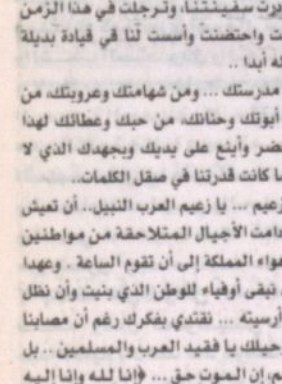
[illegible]برت سفينتنا، وترجلت في هذا الزمن
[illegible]ت واحتضنت وأسست لنا في قيادة بديلة
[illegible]ه أبداً ..

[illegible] مدرستك ... ومن شهامتك وعروبتك، من
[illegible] أبوتك وحنانك، من حبك وعطائك لهذا
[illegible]ضر وأينع على يديك وبجهدك الذي لا
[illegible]ما كانت قدرتنا في صقل الكلمات.

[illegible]زعيم ... يا زعيم العرب النبيل.. أن تعيش
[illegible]دامت الأجيال المتلاحقة من مواطنين
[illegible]مواء المملكة إلى أن تقوم الساعة . وعهدا
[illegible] نبقى أوفياء للوطن الذي بنيت وأن نظل
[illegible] أرسيته ... نقتدي بفكرك رغم أن مصابنا
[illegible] حيلك يا فقيد العرب والمسلمين.. بل
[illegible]م، إن الموت حق ... ﴿إنا لله وإنا إليه